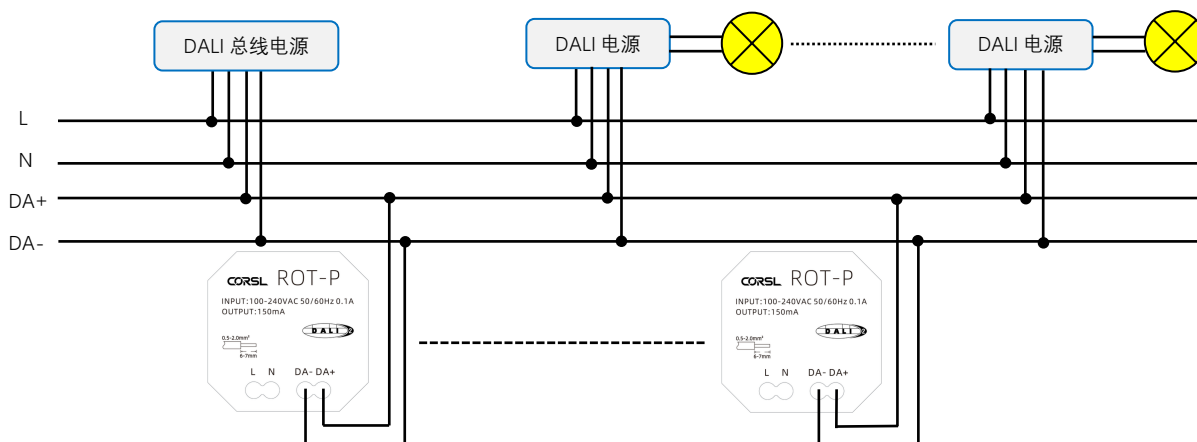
DALI 总线电源

DALI 电源

DALI 电源

L

N

DA+

DA-

CORSL ROT-P

INPUT:100-240VAC 50/60Hz 0.1A
OUTPUT:150mA

DALI

0.5-2.0mm²
6-7mm

L N DA- DA+

CORSL ROT-P

INPUT:100-240VAC 50/60Hz 0.1A
OUTPUT:150mA

DALI

0.5-2.0mm²
6-7mm

L N DA- DA+